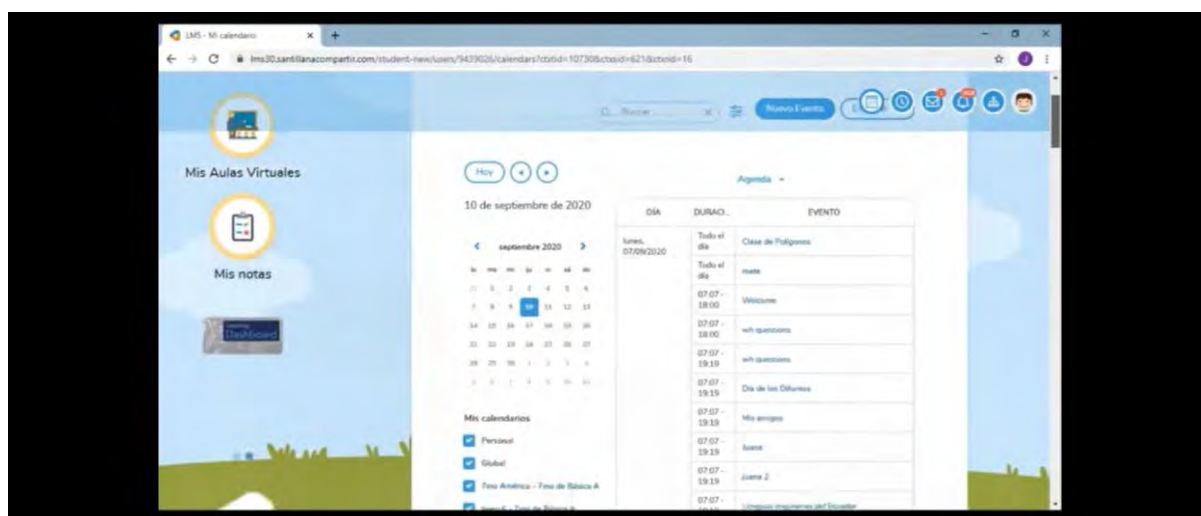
LMS - Mi calendario ×

lms30.santillanacompartir.com/student-new/users/9439026/calendars?cbtid=10730&ctxsid=621&ctxid=16

Buscar

Nuevo Evento

Mis Aulas Virtuales

Mis notas

Dashboard

Hoy

10 de septiembre de 2020

septiembre 2020

| lu | ma | mi | ju | vi | sá | do |
|---|---|---|---|---|---|---|
| 31 | 1 | 2 | 3 | 4 | 5 | 6 |
| 7 | 8 | 9 | 10 | 11 | 12 | 13 |
| 14 | 15 | 16 | 17 | 18 | 19 | 20 |
| 21 | 22 | 23 | 24 | 25 | 26 | 27 |
| 28 | 29 | 30 | 1 | 2 | 3 | 4 |
| 5 | 6 | 7 | 8 | 9 | 10 | 11 |

Mis calendarios

Personal

Global

7mo América - 7mo de Básica A

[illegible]

Agenda

| DÍA | DURACI... | EVENTO |
|---|---|---|
| lunes, 07/09/2020 | Todo el día | Clase de Polígonos |
| | Todo el día | mate |
| | 07:07 - 18:00 | Welcome |
| | 07:07 - 18:00 | wh questions |
| | 07:07 - 19:19 | wh questions |
| | 07:07 - 19:19 | Día de los Difuntos |
| | 07:07 - 19:19 | Mis amigos |
| | 07:07 - 19:19 | Juana |
| | 07:07 - 19:19 | juana 2 |
| | 07:07 - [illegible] | Lenguas originarias del Ecuador |